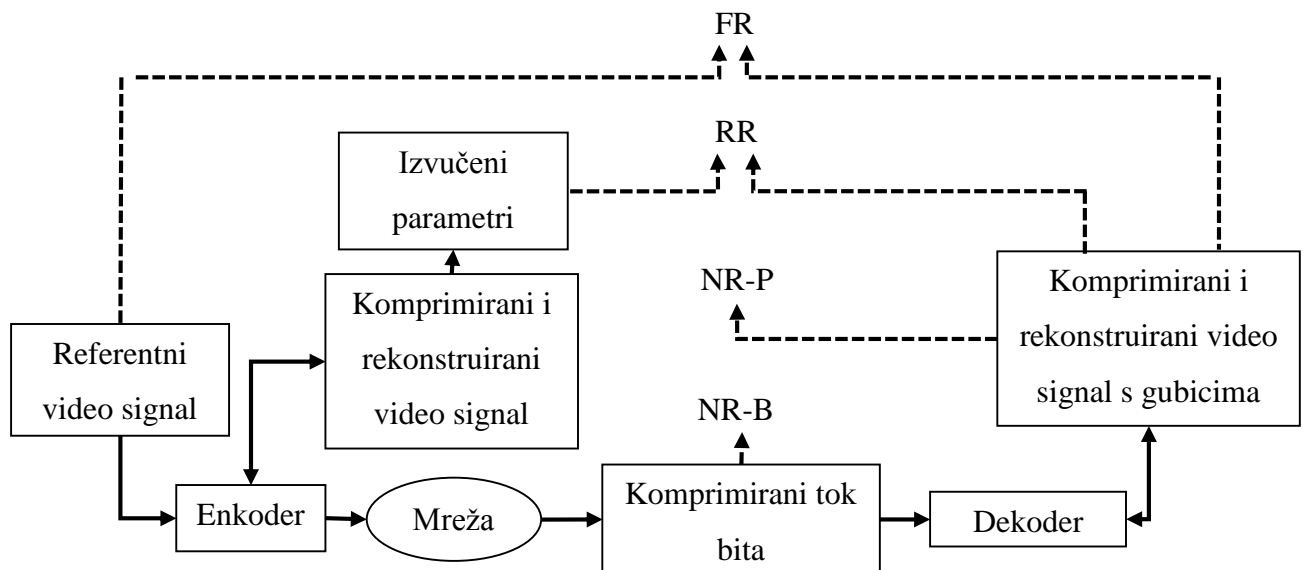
FR

RR

Izvučeni parametri

Komprimirani i rekonstruirani video signal

NR-P

Komprimirani i rekonstruirani video signal s gubicima

Referentni video signal

NR-B

Enkoder

Mreža

Komprimirani tok bita

Dekoder